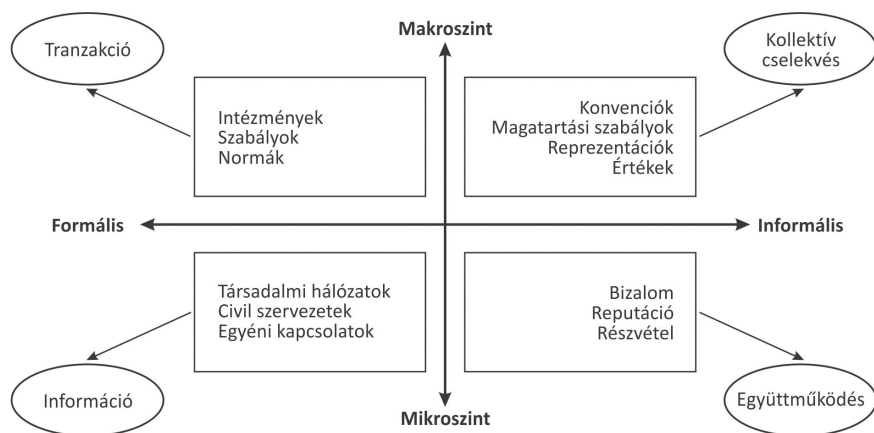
Makroszint

Tranzakció

Kollektív cselekvés

Intézmények
Szabályok
Normák

Konvenciók
Magatartási szabályok
Reprezentációk
Értékek

Formális

Informális

Társadalmi hálózatok
Civil szervezetek
Egyéni kapcsolatok

Bizalom
Reputáció
Részvétel

Információ

Együttműködés

Mikroszint